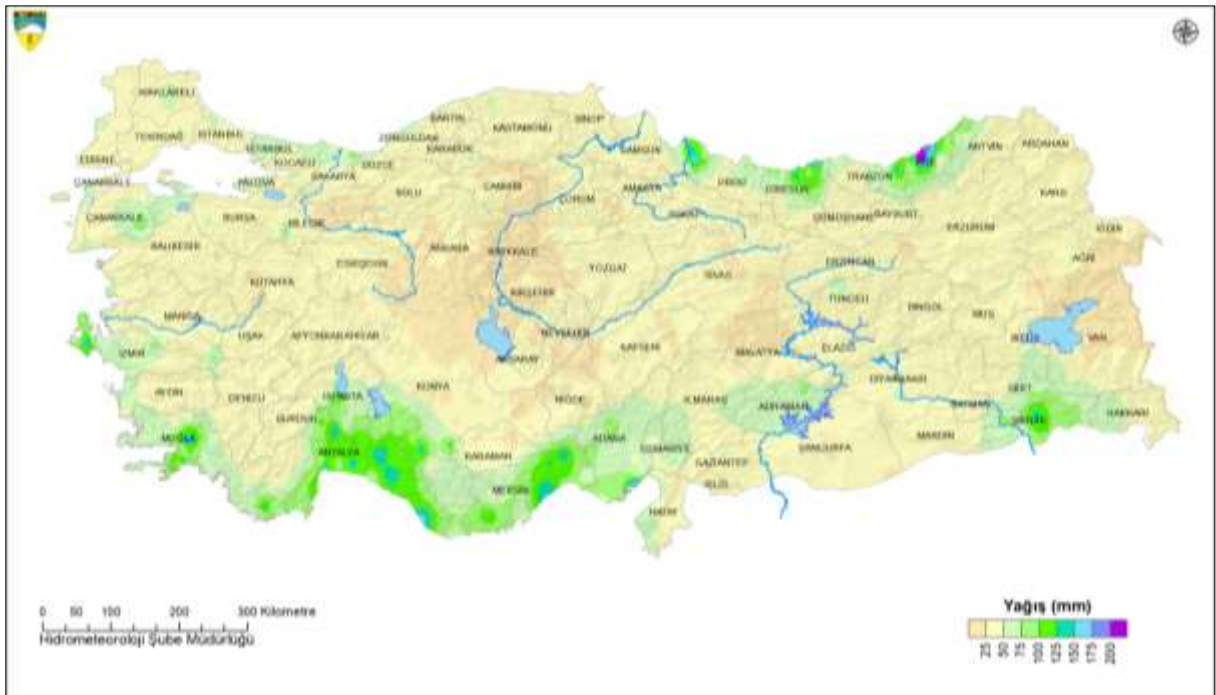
KIRKLARELİ
TEKİRDAĞ
İSTANBUL
EDİRNE
ÇANAKKALE
İSTANBUL
KOCAELİ
YALOVA
SAKARYA
DÜZCE
ZONGULDAK
KARABÜK
BARTIN
KASTAMONU
SİNOP
SAMSUN
BOLU
ÇANKIRI
ÇORUM
AMASYA
TOKAT
ORDU
GİRESUN
TRABZON
RİZE
ARTVİN
ARDAHAN
KARS
IĞDIR
AĞRI
GÜMÜŞHANE
BAYBURT
ERZURUM
ERZİNCAN
ÇANAKKALE
BURSA
BİLECİK
BALIKESİR
ESKİŞEHİR
ANKARA
KIRIKKALE
YOZGAT
SİVAS
KÜTAHYA
KIRŞEHİR
TUNCELİ
BİNGÖL
MUŞ
MANİSA
UŞAK
AFYONKARAHİSAR
NEVŞEHİR
KAYSERİ
MALATYA
ELAZIĞ
BİTLİS
VAN
İZMİR
AKSARAY
DİYARBAKIR
AYDIN
DENİZLİ
ISPARTA
KONYA
NİĞDE
K.MARAŞ
ADIYAMAN
BATMAN
SİİRT
HAKKARİ
ŞIRNAK
MUĞLA
BURDUR
ANTALYA
KARAMAN
ADANA
OSMANİYE
GAZİANTEP
ŞANLIURFA
MARDİN
MERSİN
KİLİS
HATAY
0 50 100 200 300 Kilometre
Hidrometeoroloji Şube Müdürlüğü
Yağış (mm)
25 50 75 100 125 150 175 200